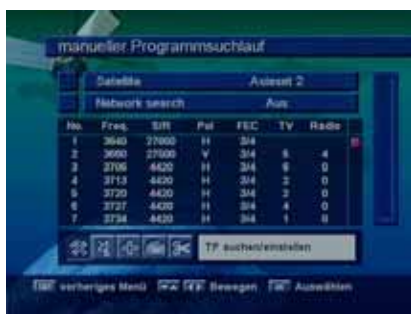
manueller Programmsuchlauf

Satellite Asiasat 2

Network search Aus

| No. | Freq. | S/R | Pol | FEC | TV | Radio |
|---|---|---|---|---|---|---|
| 1 | 3640 | 27000 | H | 3/4 | | |
| 2 | 3660 | 27500 | V | 3/4 | 5 | 4 |
| 3 | 3706 | 4420 | H | 3/4 | 6 | 0 |
| 4 | 3713 | 4420 | H | 3/4 | 2 | 0 |
| 5 | 3720 | 4420 | H | 3/4 | 2 | 0 |
| 6 | 3727 | 4420 | H | 3/4 | 4 | 0 |
| 7 | 3734 | 4420 | H | 3/4 | 1 | 0 |

TP suchen/einstellen

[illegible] vorheriges Menü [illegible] Bewegen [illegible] Auswählen